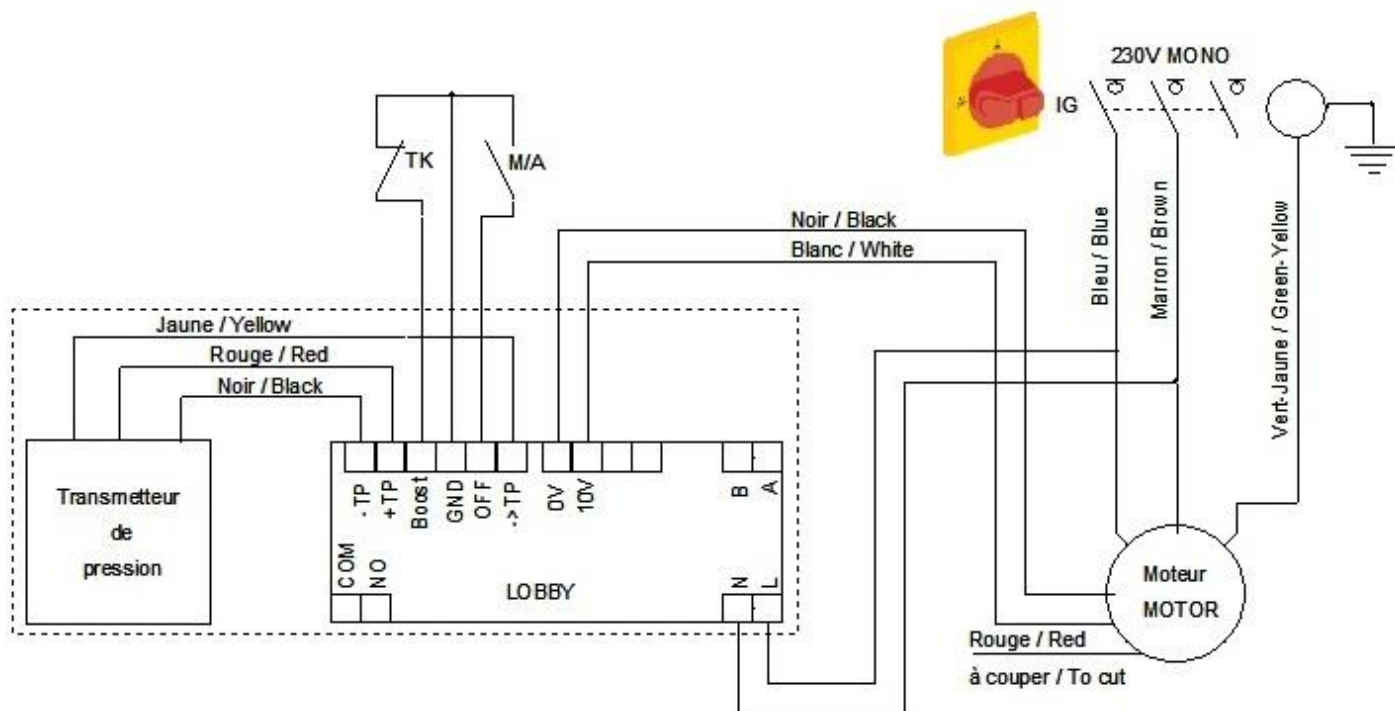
230V MONO

IG

TK

M/A

Noir / Black

Blanc / White

Bleu / Blue

Marron / Brown

Vert-Jaune / Green-Yellow

Jaune / Yellow

Rouge / Red

Noir / Black

Transmetteur de pression

-TP +TP Boost GND OFF ->TP

0V 10V

B A

COM NO

LOBBY

N L

Moteur MOTOR

Rouge / Red

à couper / To cut